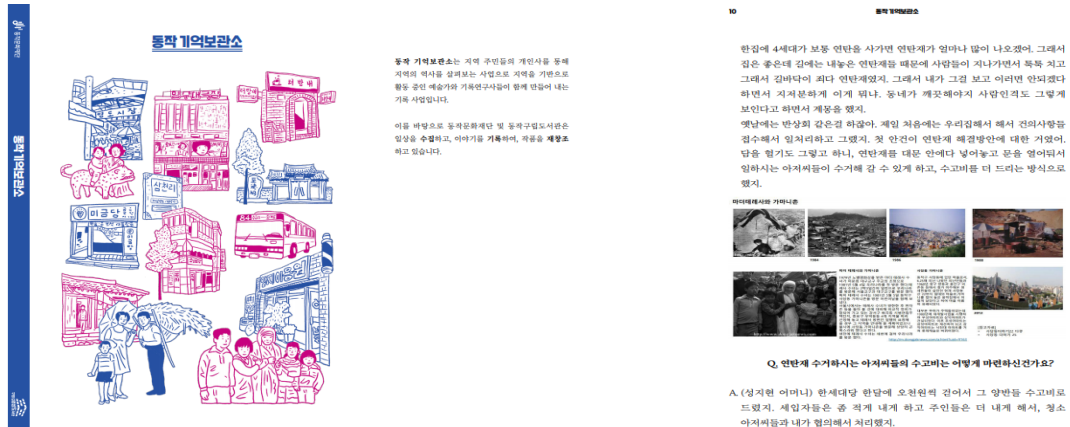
동작 기억보관소

동작 기억보관소

동작 기억보관소는 지역 주민들의 개인사를 통해 지역의 역사를 살펴보는 사업으로 지역을 기반으로 활동 중인 예술가와 기록연구사들이 함께 만들어 내는 기록 사업입니다.

이를 바탕으로 동작문화재단 및 동작구립도서관은 일상을 수집하고, 이야기를 기록하여, 작품을 재창조 하고 있습니다.

10

동작 기억보관소

한집에 4세대가 보통 연탄을 사가면 연탄재가 얼마나 많이 나오겠어. 그래서 집은 좋은데 길에는 내놓은 연탄재 때문에 사람들이 지나가면서 툭툭 치고 그래서 길바닥이 죄다 연탄재였지. 그래서 내가 그걸 보고 이러면 안되겠다 하면서 지저분하게 이게 뭐냐, 동네가 깨끗해야지 사람인격도 그렇게 보인다고 하면서 제몽을 했지.

옛날에는 반상회 같은걸 하잖아. 제일 처음에는 우리집에서 해서 건의사항들 접수해서 일처리하고 그랬지. 첫 안건이 연탄재 해결방안에 대한 거였어. 담을 헐기도 그렇고 하니, 연탄재를 대문 안에다 넣어놓고 문을 열어둬서 일하시는 아저씨들이 수거해 갈 수 있게 하고, 수고비를 더 드리는 방식으로 했지.

파더매래사와 가마니촌

Q. 연탄재 수거하시는 아저씨들의 수고비는 어떻게 마련하신건가요?

A. (성지현 어머니) 한세대당 한달에 오천원씩 걷어서 그 양반들 수고비로 드렸지. 세입자들은 좀 적게 내게 하고 주인들은 더 내게 해서, 청소 아저씨들과 내가 협의해서 처리했지.